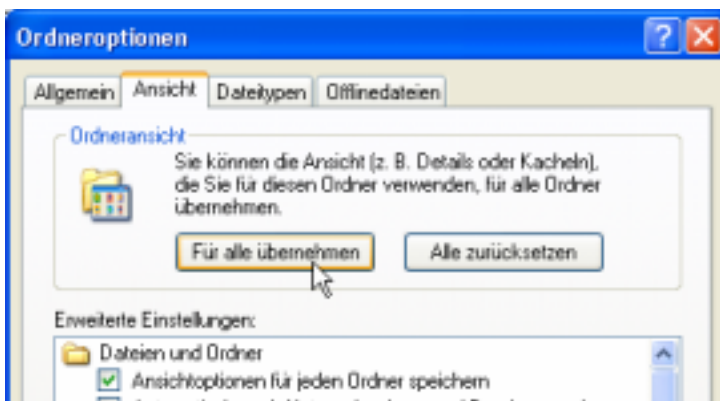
Ordneroptionen

Allgemein | Ansicht | Dateitypen | Offlinedateien

Ordneransicht

Sie können die Ansicht (z. B. Details oder Kacheln), die Sie für diesen Ordner verwenden, für alle Ordner übernehmen.

Für alle übernehmen

Alle zurücksetzen

Erweiterte Einstellungen:

Dateien und Ordner

Ansichtoptionen für jeden Ordner speichern

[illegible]